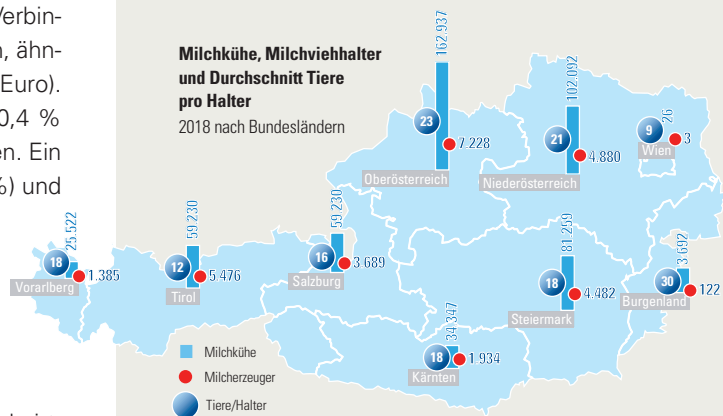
Verbin-
, ähn-
Euro).
0,4 %
en. Ein
%) und

Milchkühe, Milchviehhalter und Durchschnitt Tiere pro Halter
2018 nach Bundesländern

162.937
23
7.228
Oberösterreich

102.092
21
4.880
Niederösterreich

26
9
3
Wien

25.522
18
1.385
Vorarlberg

59.230
12
5.476
Tirol

59.230
16
3.689
Salzburg

81.259
18
4.482
Steiermark

3.692
30
122
Burgenland

34.347
18
1.934
Kärnten

Milchkühe
Milcherzeuger
Tiere/Halter